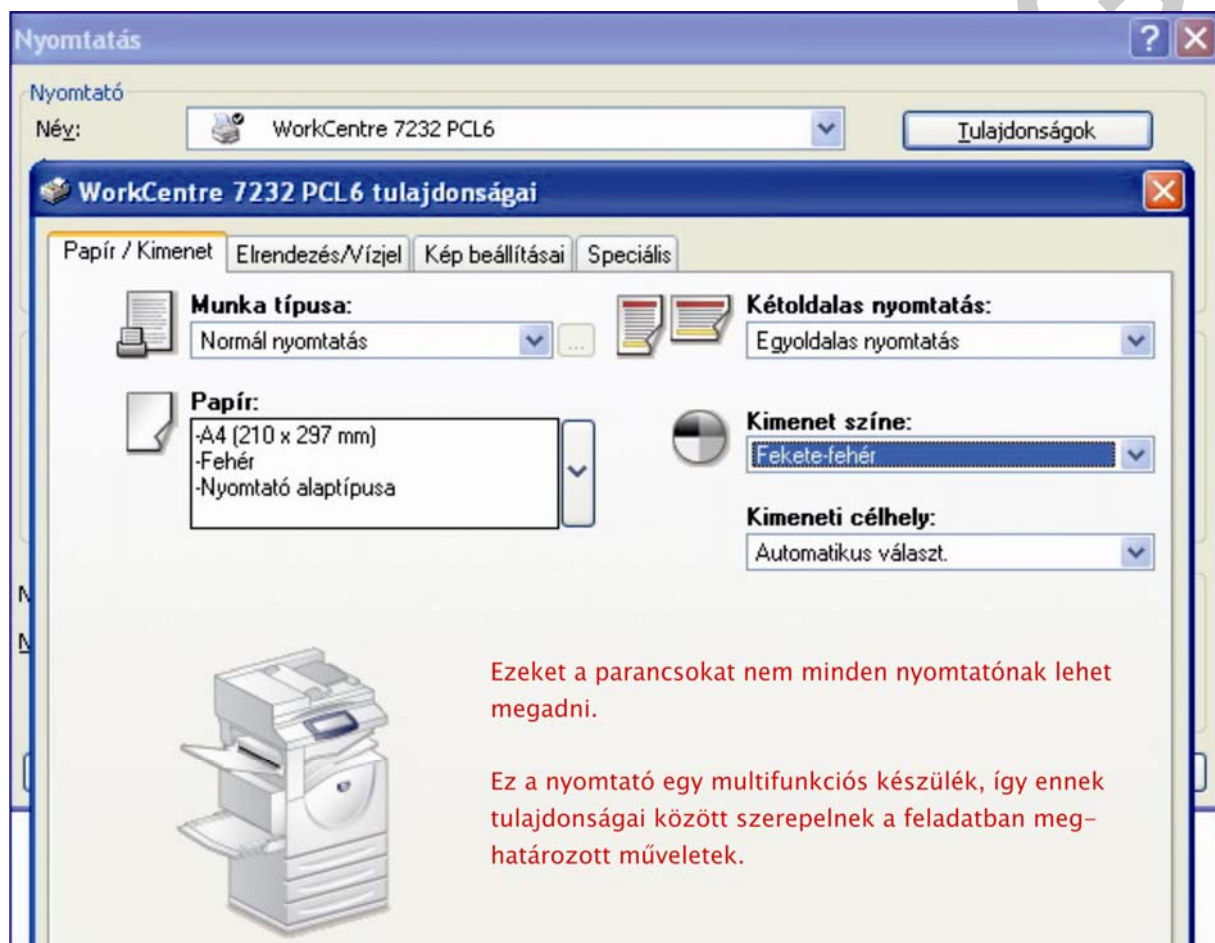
Nyomtatás

Nyomtató

Név: WorkCentre 7232 PCL6

Tulajdonságok

WorkCentre 7232 PCL6 tulajdonságai

Papír / Kimenet | Elrendezés/Vízjel | Kép beállításai | Speciális

Munka típusa:
Normál nyomtatás

Kétoldalas nyomtatás:
Egyoldalas nyomtatás

Papír:
-A4 (210 x 297 mm)
-Fehér
-Nyomtató alaptípusa

Kimenet színe:
Fekete-fehér

Kimeneti célhely:
Automatikus választ.

N

N

Ezeket a parancsokat nem minden nyomtatónak lehet megadni.

Ez a nyomtató egy multifunkciós készülék, így ennek tulajdonságai között szerepelnek a feladatban meghatározott műveletek.